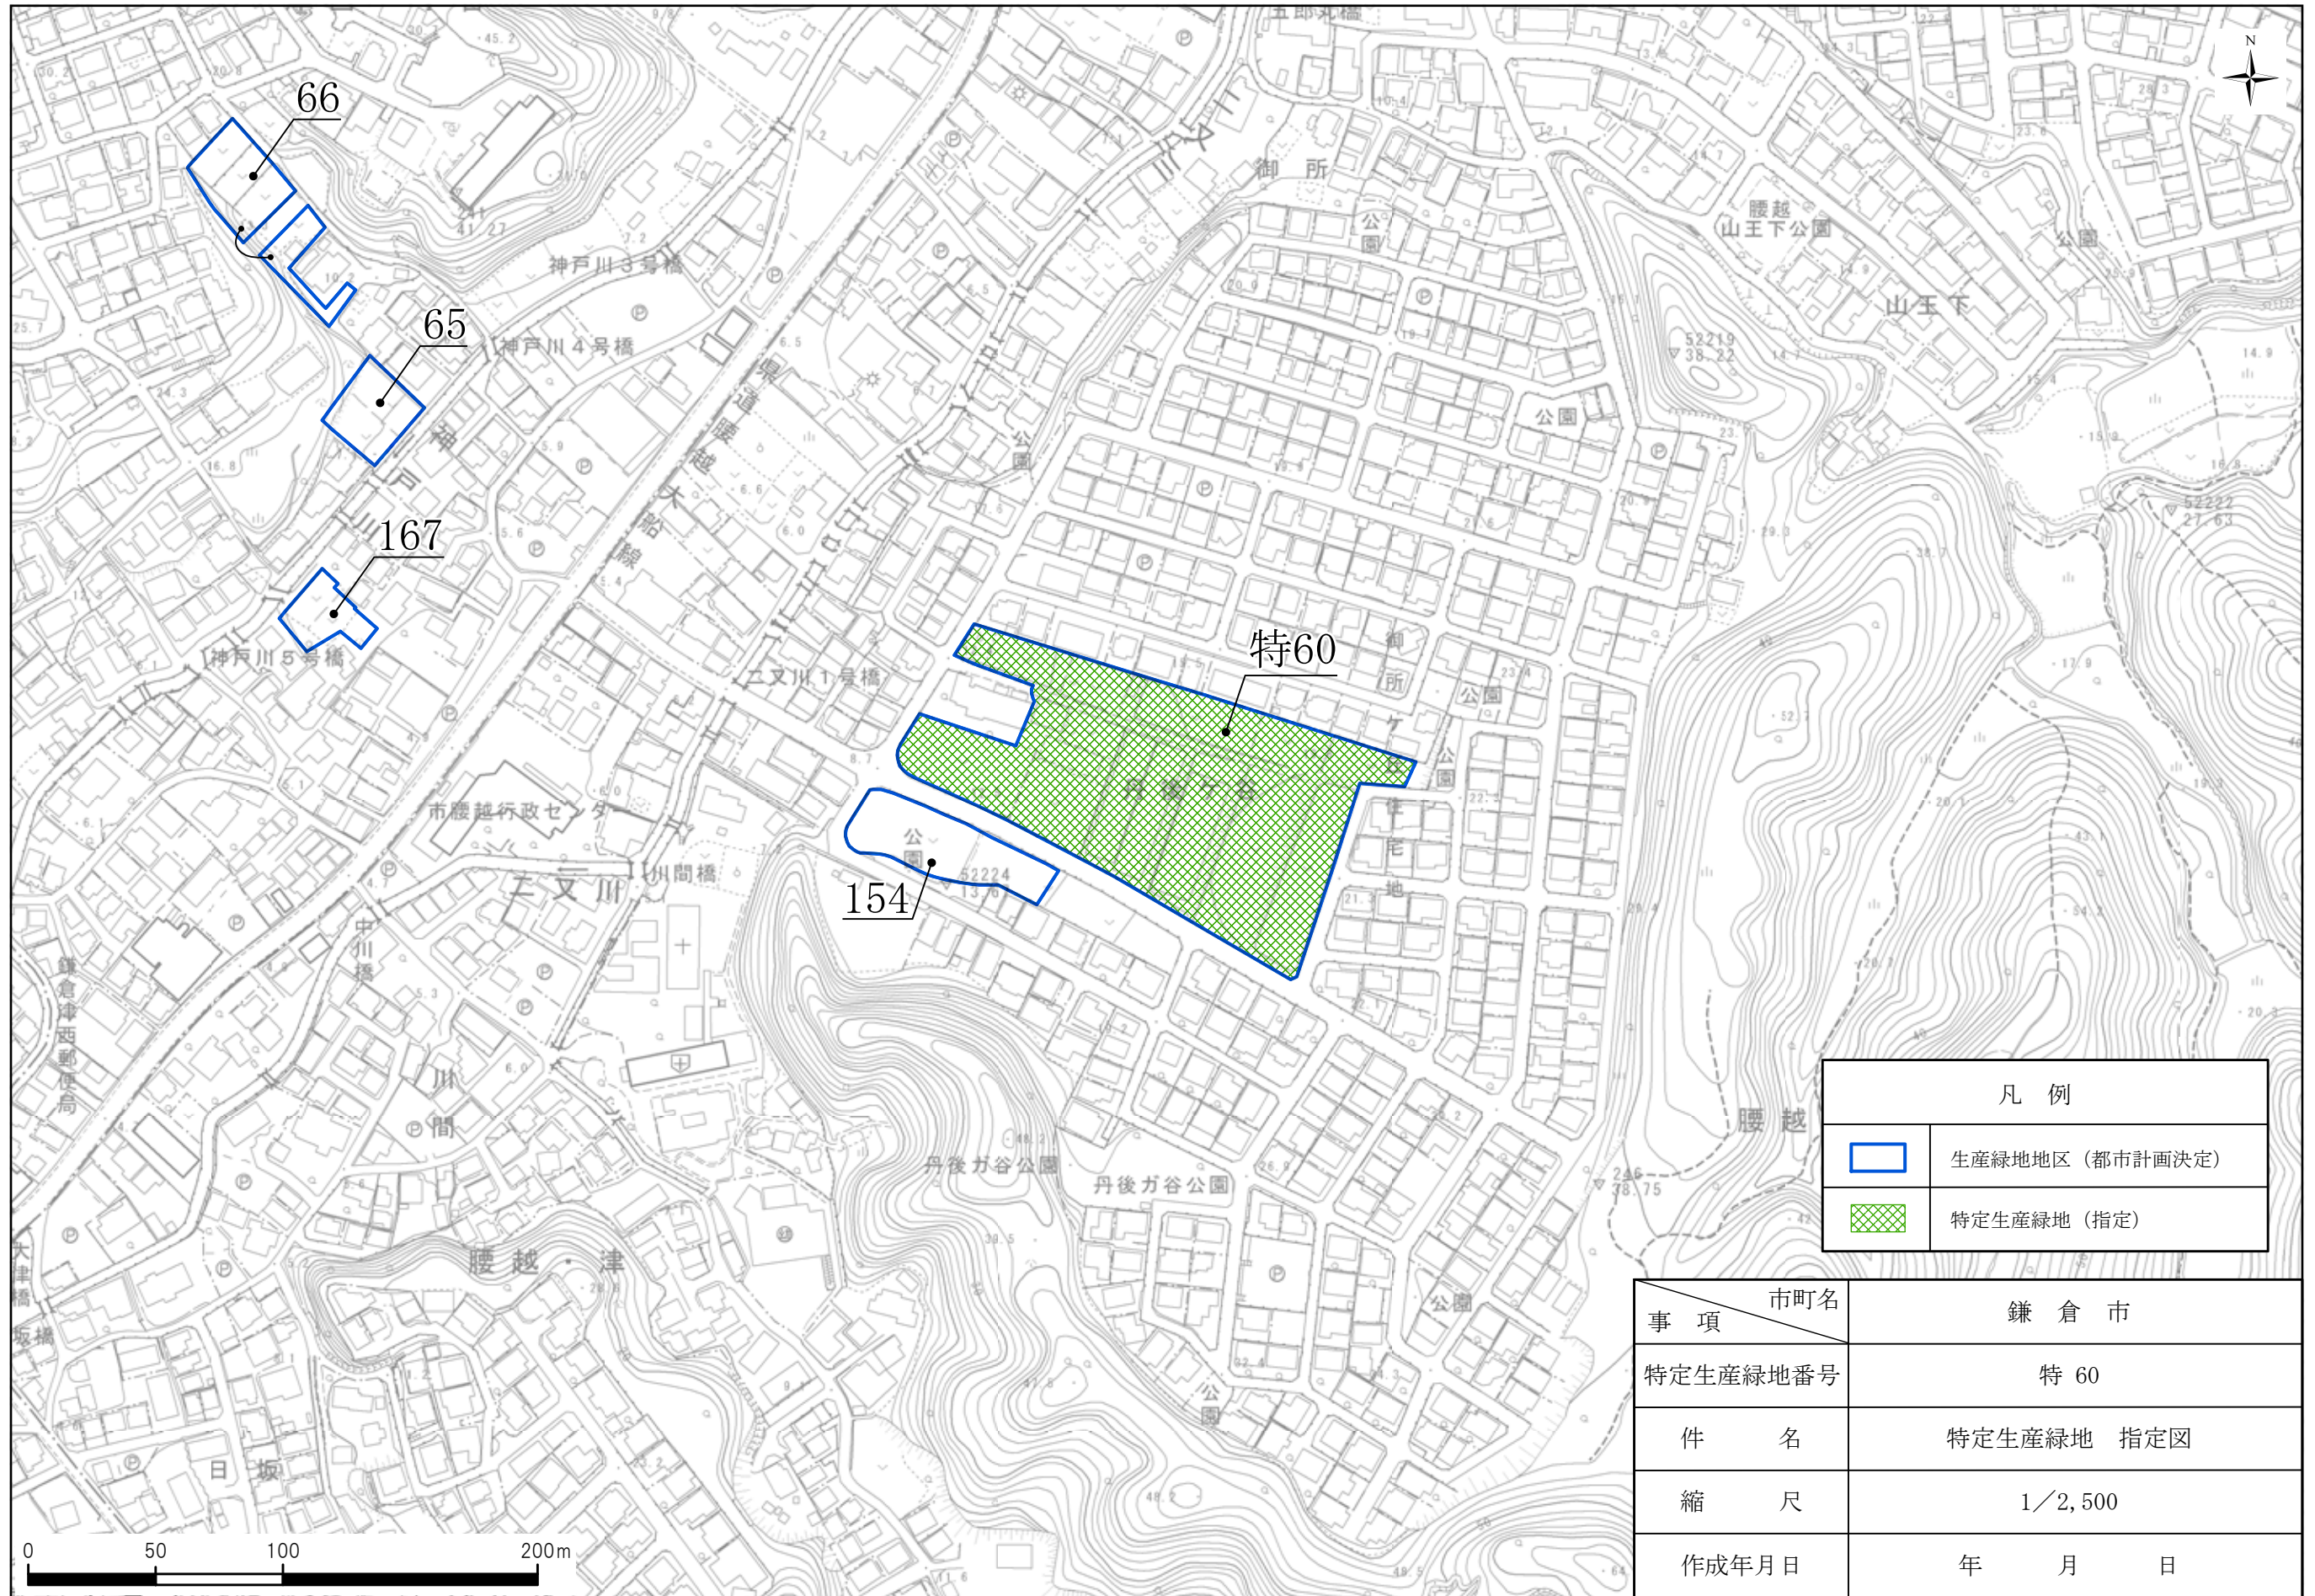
66
65
167
特60
154
五郎丸橋
神戸川３号橋
神戸川４号橋
神戸川５号橋
県道腰越大船線
二ツ又川
二ツ又川１号橋
御所
御所ケ谷住宅地
腰越山王下公園
山王下
公園
公園
公園
公園
公園
公園
丹後ケ谷
市腰越行政センター
川間橋
二ツ又川
中川橋
川間
鎌倉津西郵便局
丹後ガ谷公園
丹後ガ谷公園
腰越
腰越
津
日坂
大津橋
坂橋
52219
38.22
52222
27.63
52224
13.67
246
78.75
N

凡　例
生産緑地地区（都市計画決定）
特定生産緑地（指定）

| 事　項　　市町名 | 鎌　倉　市 |
|---|---|
| 特定生産緑地番号 | 特 60 |
| 件　　名 | 特定生産緑地　指定図 |
| 縮　　尺 | 1／2,500 |
| 作成年月日 | 年　　月　　日 |

0　50　100　200m